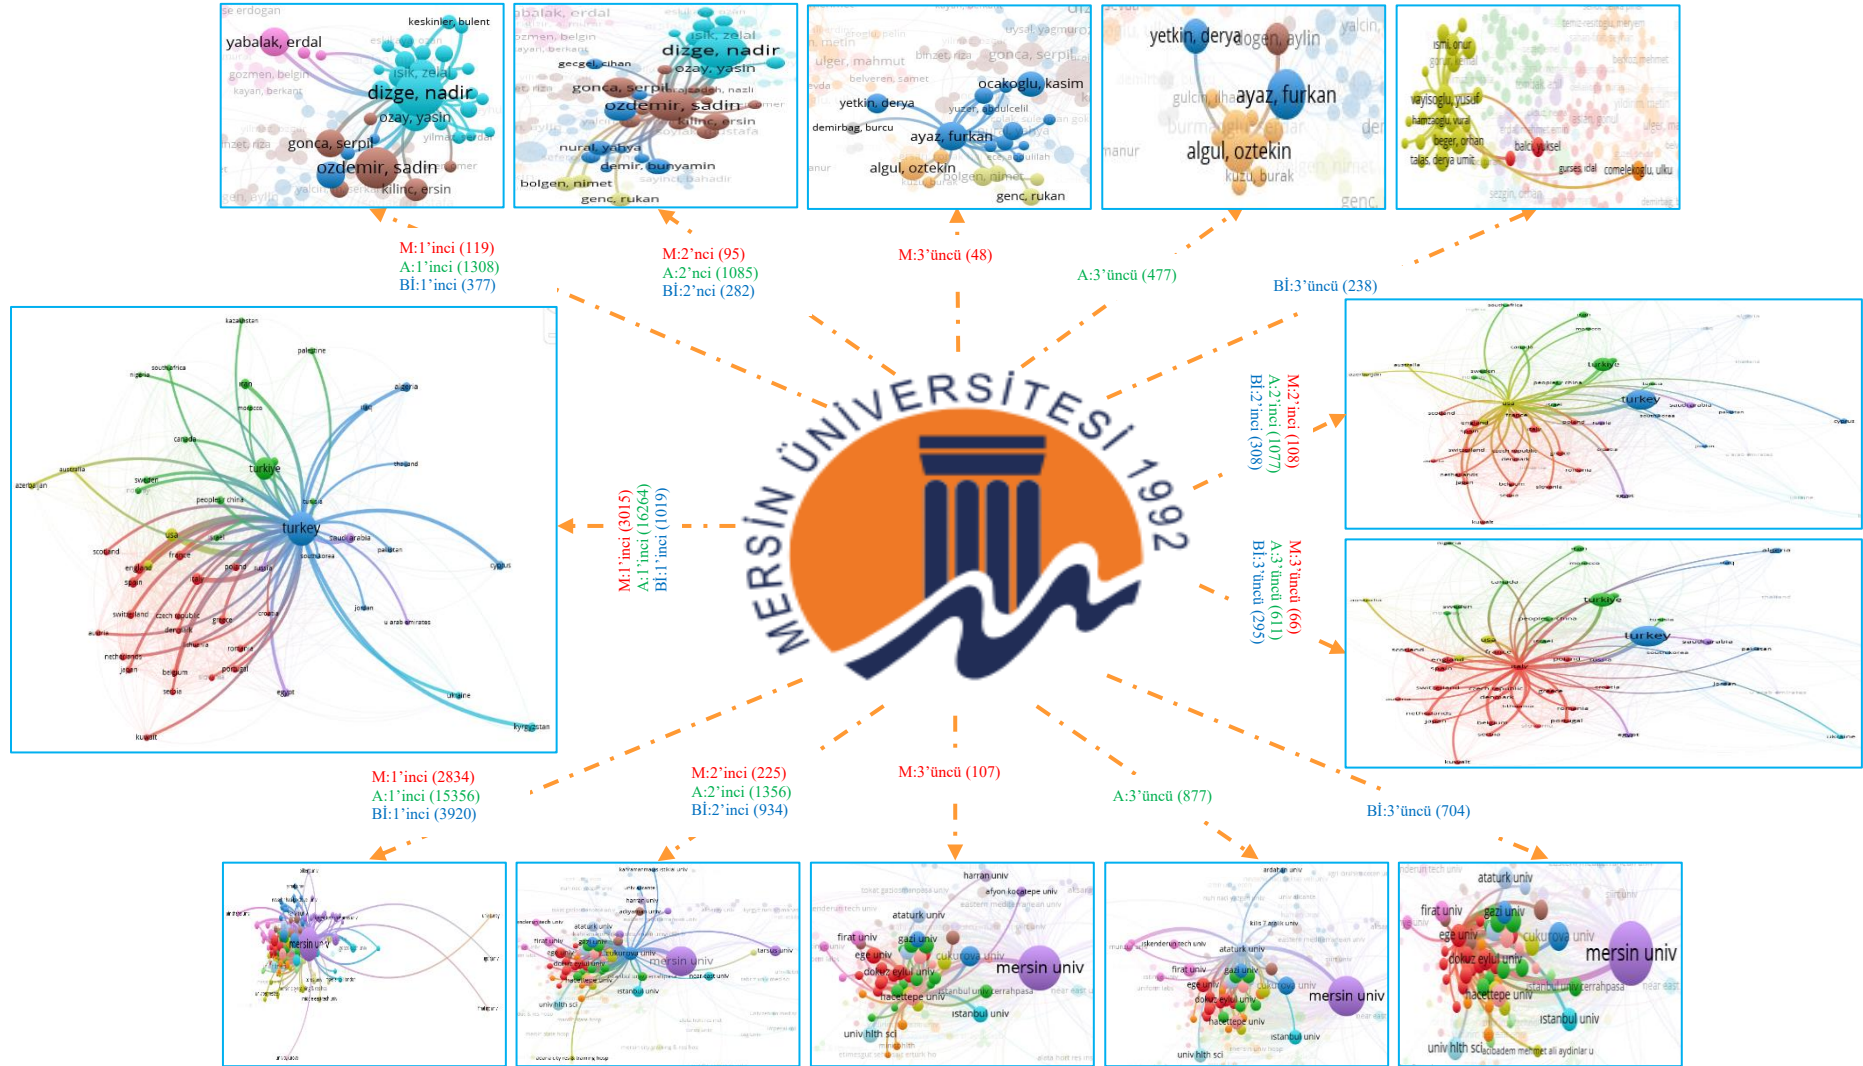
se erdogan
keskinler, bulent
yabalak, erdal
isik, zelal
dizge, nadir
ozay, yasin
gonca, serpil
ozdemir, sadin
kilinc, ersin

yabalak, erdal
isik, zelal
dizge, nadir
ozay, yasin
gecgel, cihan
gonca, serpil
ozdemir, sadin
kilinc, ersin
nural, yahya
demir, bunyamin
bolgen, nimet
genc, rukan

ulger, mahmut
gonca, serpil
ocakoglu, kasim
yetkin, derya
demirbag, burcu
ayaz, furkan
algul, oztekin
genc, rukan

yetkin, derya
dogan, aylin
ayaz, furkan
algul, oztekin
kuzu, burak

yayisoglu, yusuf
balci, yuksel
comelekoglu, ulku

M:1'inci (119)
A:1'inci (1308)
Bİ:1'inci (377)

M:2'nci (95)
A:2'nci (1085)
Bİ:2'nci (282)

M:3'üncü (48)

A:3'üncü (477)

Bİ:3'üncü (238)

M:2'nci (108)
A:2'nci (1077)
Bİ:2'nci (308)

M:3'üncü (66)
A:3'üncü (611)
Bİ:3'üncü (295)

M:1'inci (3015)
A:1'inci (16264)
Bİ:1'inci (1019)

turkey
turkiye
usa
germany
france
england
spain
italy
canada
australia
sweden
peoples r china
south korea
saudi arabia
pakistan
cyprus
jordan
egypt
ukraine
kyrgyzstan
kazakhstan
palestine
algeria
iran
iraq
thailand
scotland
switzerland
czech republic
denmark
greece
netherlands
japan
belgium
romania
portugal
serbia
kuwait
u arab emirates
azerbaijan
nigeria
south africa
morocco

MERSİN ÜNİVERSİTESİ 1992

M:1'inci (2834)
A:1'inci (15356)
Bİ:1'inci (3920)

M:2'nci (225)
A:2'nci (1356)
Bİ:2'nci (934)

M:3'üncü (107)

A:3'üncü (877)

Bİ:3'üncü (704)

mersin univ
harran univ
afyon kocatepe univ
ataturk univ
firat univ
gazi univ
ege univ
cukurova univ
dokuz eylul univ
hacettepe univ
istanbul univ cerrahpasa
istanbul univ
univ hlth sci
iskenderun tech univ
near east